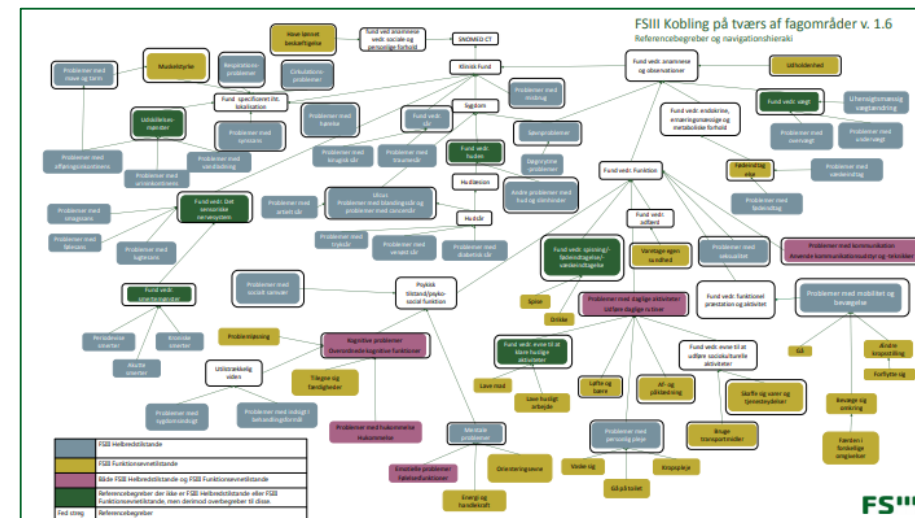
FSIII Kobling på tværs af fagområder v. 1.6
Referencebegreber og navigationshieraki

Have lønnet beskæftigelse
Fund vedr. anamnese vedr. sociale og personlige forhold
SNOMED CT
Klinisk Fund
Problemer med næse og tarm
Muskelstyrke
Respirations-problemer
Cirkulations-problemer
Fund vedr. specificeret/ikt. lokalisation
Problemer med mobilitet
Fund vedr. anamnese og observationer
Udholdenhed
Udskillelses-mønster
Problemer med syntese
Problemer med tyrrelse
Fund vedr. sår
Sygdom
Fund vedr. endokrine, ernæringsmæssige og metaboliske forhold
Fund vedr. søvn
Uhensigtsmæssig vægtændring
Problemer med afføringskontinens
Problemer med urinkontinens
Problemer med væskebalance
Problemer med kirurgisk sår
Problemer med traumesår
Fund vedr. huden
Søvnproblemer
Døgnrytme problemer
Problemer med overvægt
Problemer med undervægt
Fødeindtag else
Problemer med væskeindtag
Problemer med fødeindtag
Ulcus
Problemer med blandingssår og problemer med cancersår
Hudlæsion
Andre problemer med hud og slimhinder
Fund vedr. funktion
Problemer med arterielt sår
Fund vedr. Det sensoriske nervesystem
Problemer med smerter
Problemer med følesans
Problemer med lugtesans
Hudsår
Problemer med tryksår
Problemer med venøst sår
Problemer med diabetisk sår
Fund vedr. spisning/fødeindtagelse/væskeindtagelse
Fund vedr. adfærd
Varetage egen sundhed
Problemer med seksualitet
Problemer med kommunikation
Anvende kommunikationsudstyr og -teknikker
Fund vedr. smertesanser
Problemer med socialt samvær
Psykisk tilstand/psykosocial funktion
Spise
Drikke
Problemer med daglige aktiviteter
Udføre daglige rutiner
Fund vedr. funktionel præstation og aktivitet
Problemer med mobilitet og bevægelse
Periodiske smerter
Kroniske smerter
Akutte smerter
Problemløsning
Kognitive problemer
Overordnede kognitive funktioner
Fund vedr. evne til at klare husligt aktiviteter
Fund vedr. evne til at udføre socialkulturelle aktiviteter
Gå
Ændre kropsstilling
Forflytte sig
Udviklingsfokuseret viden
Træffe beslutninger
Lave mad
Lave husligt arbejde
Løfte og bære
Af- og påklædning
Skaffe sig varer og tjenesteydelser
Bevæge sig omkring
Problemer med syglighedsegt
Problemer med indsigt i behandlingsformål
Problemer med hukommelse
Hukommelse
Mentale problemer
Problemer med personlig pleje
Bruge transportmidler
Færden i forskellige omgivelser
Emotionelle problemer
Følelsesfunktioner
Orienteringsevne
Vaske sig
Kropspleje
Energi og handlekraft
Gå på toilet

FSIII Helbredstilstande
FSIII Funktionsevnetilstande
Både FSIII Helbredstilstande og FSIII Funktionsevnetilstande
Referencebegreber der ikke er FSIII Helbredstilstande eller FSIII Funktionsevnetilstande, men direkte overbegreber til disse.
Fed streg | Referencebegreber

FS III